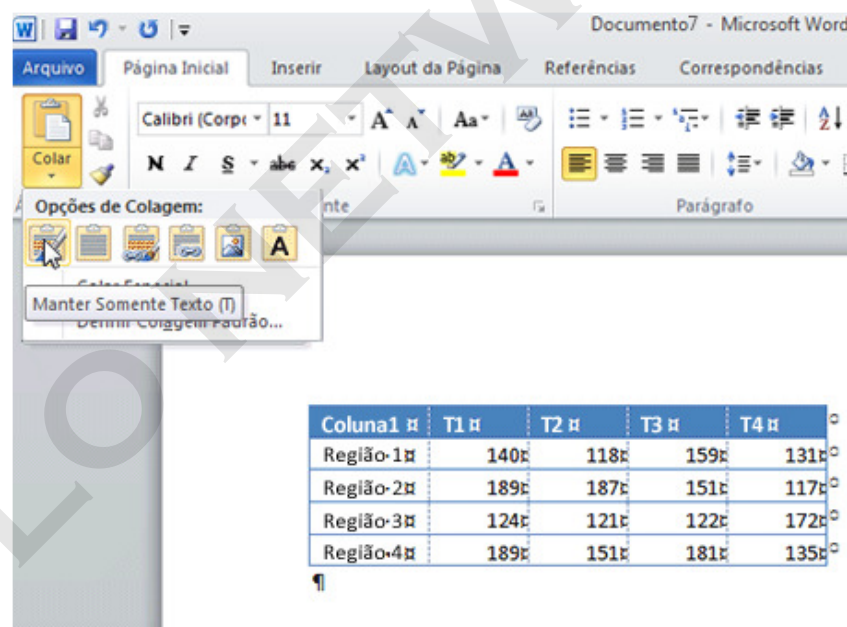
Documento7 - Microsoft Word

Arquivo | Página Inicial | Inserir | Layout da Página | Referências | Correspondências

Calibri (Corpo | 11

Colar

N I S abc $x_2$ $x^2$

Opções de Colagem:

A

Colar Especial...

Manter Somente Texto (T)

Definir Colagem Padrão...

Fonte

Parágrafo

| Coluna1 ¤ | T1 ¤ | T2 ¤ | T3 ¤ | T4 ¤ |
|---|---|---|---|---|
| Região·1¤ | 140¤ | 118¤ | 159¤ | 131¤ |
| Região·2¤ | 189¤ | 187¤ | 151¤ | 117¤ |
| Região·3¤ | 124¤ | 121¤ | 122¤ | 172¤ |
| Região·4¤ | 189¤ | 151¤ | 181¤ | 135¤ |

¶